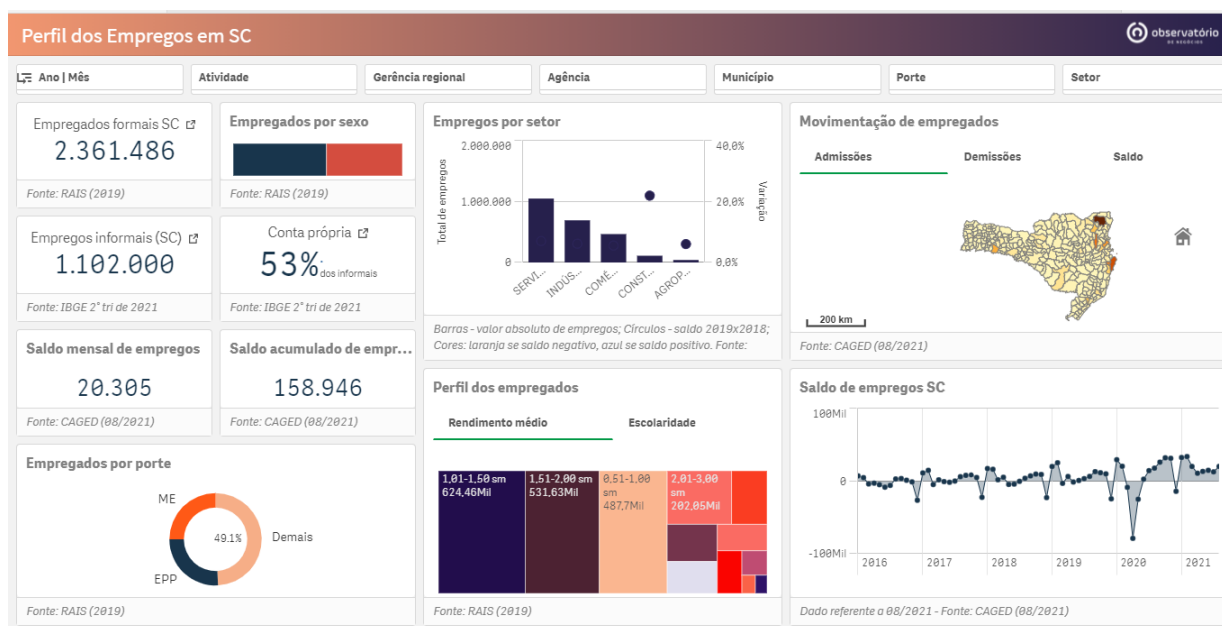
Perfil dos Empregos em SC

observatório DE NEGÓCIOS

Ano | Mês

Atividade

Gerência regional

Agência

Município

Porte

Setor

Empregados formais SC
2.361.486
Fonte: RAIS (2019)

Empregados por sexo
Fonte: RAIS (2019)

Empregos por setor
2.000.000
1.000.000
0
Total de empregos
40,0%
20,0%
0,0%
Variação
SERVI...
INDÚS...
COME...
CONST...
AGROP...
Barras - valor absoluto de empregos; Círculos - saldo 2019x2018; Cores: laranja se saldo negativo, azul se saldo positivo. Fonte:

Movimentação de empregados
Admissões
Demissões
Saldo
200 km
Fonte: CAGED (08/2021)

Empregos informais (SC)
1.102.000
Fonte: IBGE 2° tri de 2021

Conta própria
53% dos informais
Fonte: IBGE 2° tri de 2021

Saldo mensal de empregos
20.305
Fonte: CAGED (08/2021)

Saldo acumulado de empr...
158.946
Fonte: CAGED (08/2021)

Perfil dos empregados
Rendimento médio
Escolaridade
1,01-1,50 sm 624,46Mil
1,51-2,00 sm 531,63Mil
0,51-1,00 sm 487,7Mil
2,01-3,00 sm 202,05Mil
Fonte: RAIS (2019)

Saldo de empregos SC
100Mil
0
-100Mil
2016
2017
2018
2019
2020
2021
Dado referente a 08/2021 - Fonte: CAGED (08/2021)

Empregados por porte
ME
49.1%
Demais
EPP
Fonte: RAIS (2019)